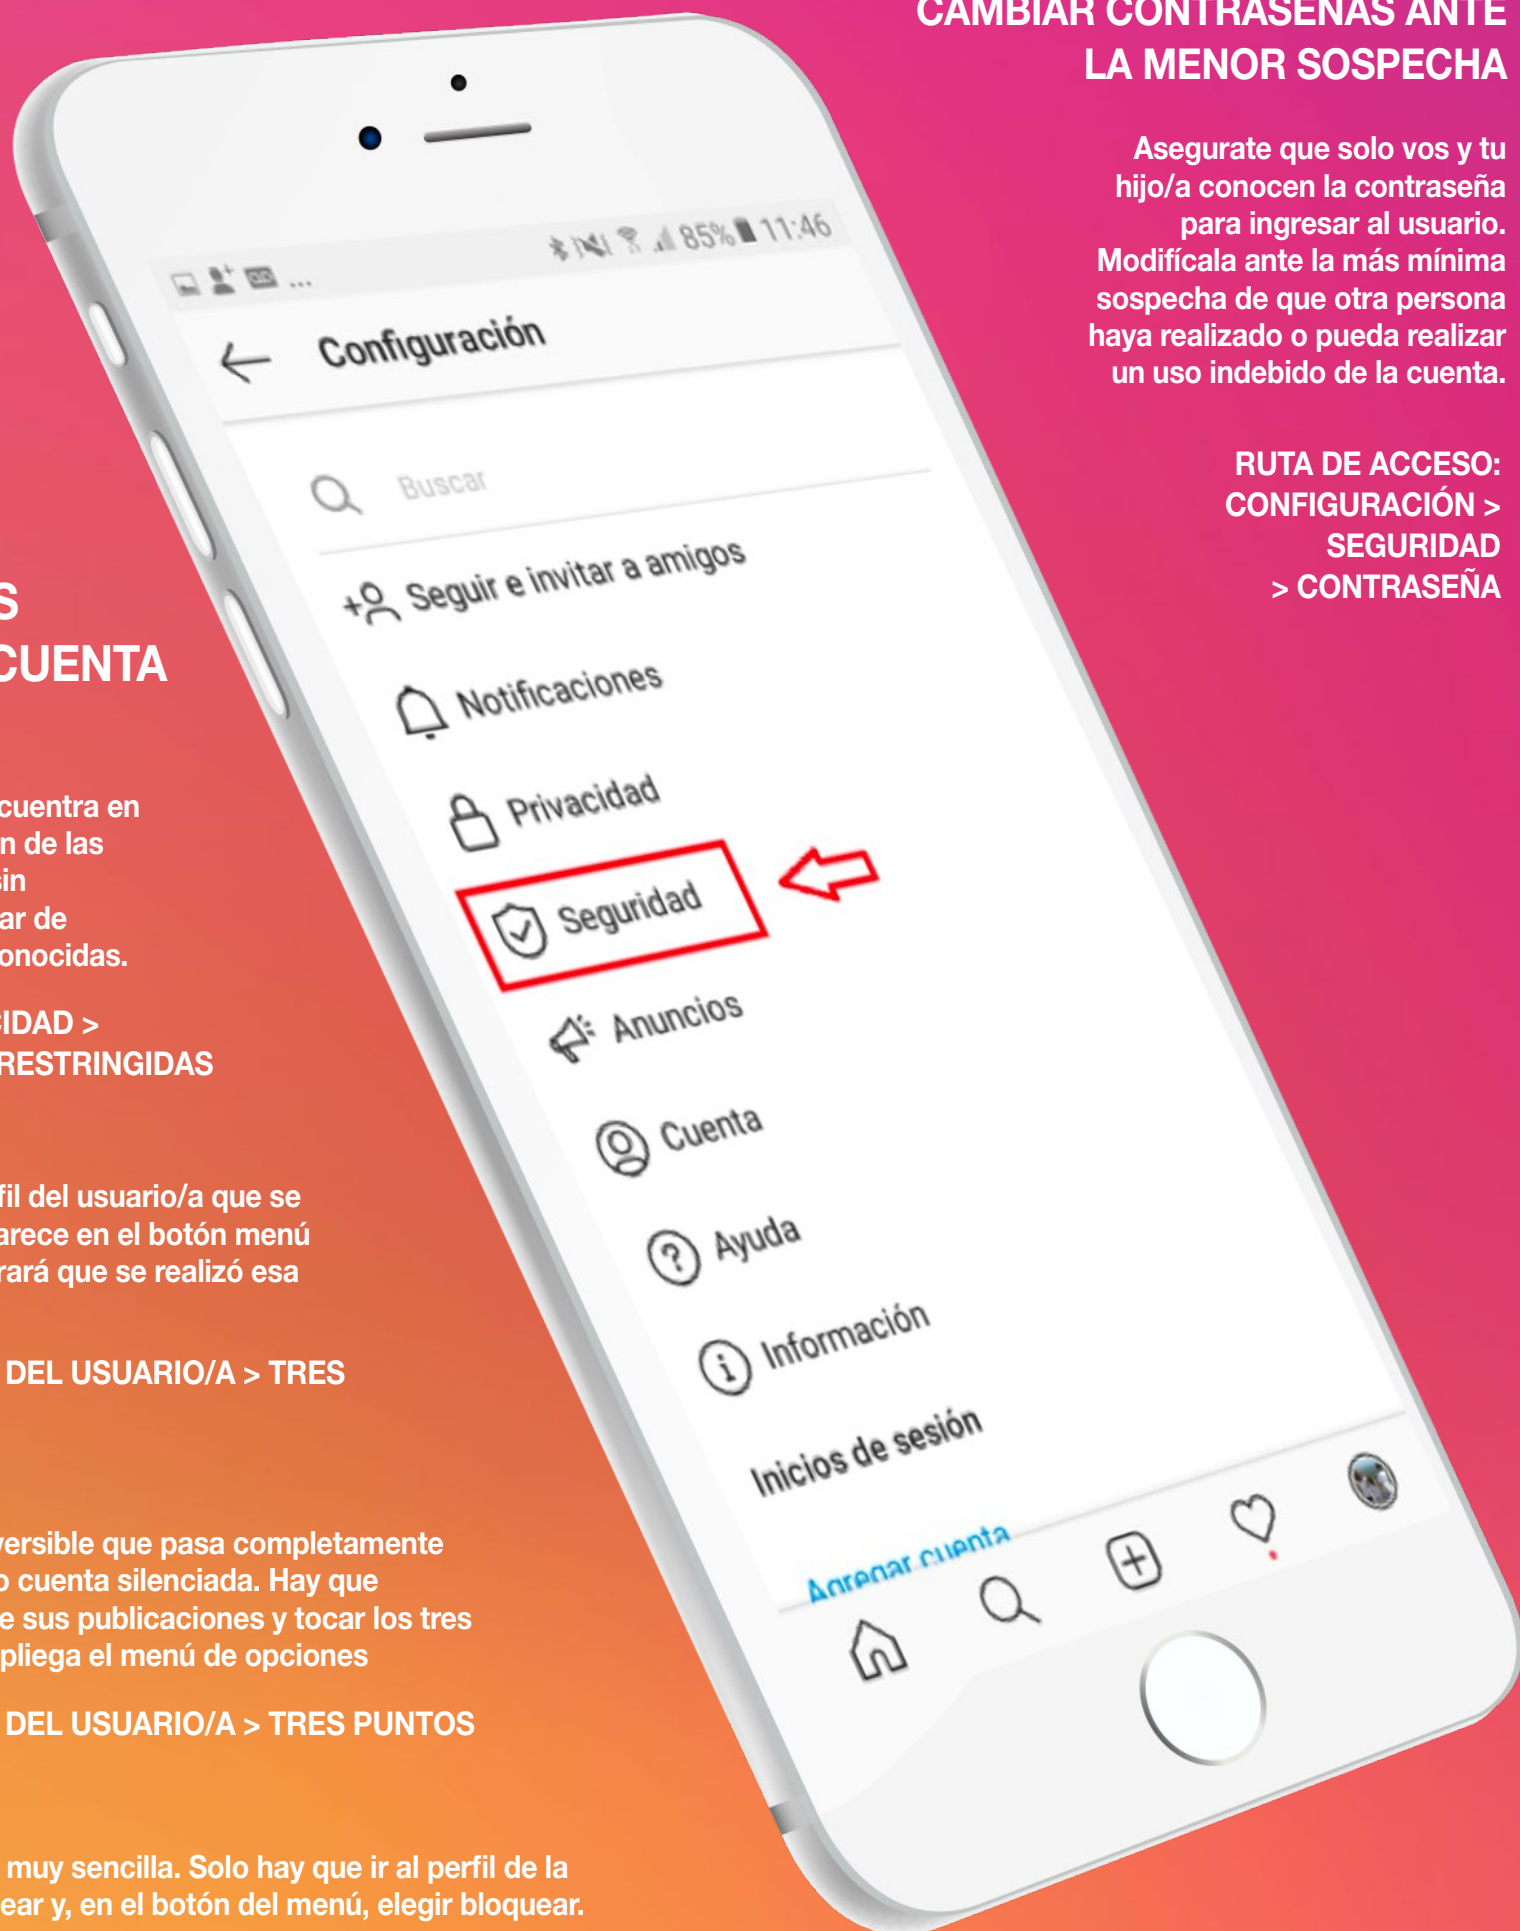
CAMBIAR CONTRASEÑAS ANTE LA MENOR SOSPECHA

Asegurate que solo vos y tu hijo/a conocen la contraseña para ingresar al usuario. Modifícala ante la más mínima sospecha de que otra persona haya realizado o pueda realizar un uso indebido de la cuenta.

RUTA DE ACCESO: CONFIGURACIÓN > SEGURIDAD > CONTRASEÑA

S
CUENTA

cuentra en
n de las
sin
ar de
onocidas.

IDAD >
RESTRINGIDAS

fil del usuario/a que se
arece en el botón menú
rará que se realizó esa

DEL USUARIO/A > TRES

versible que pasa completamente
o cuenta silenciada. Hay que
e sus publicaciones y tocar los tres
pliega el menú de opciones

DEL USUARIO/A > TRES PUNTOS

muy sencilla. Solo hay que ir al perfil de la
ear y, en el botón del menú, elegir bloquear.

85% 11:46

Configuración

Buscar

Seguir e invitar a amigos

Notificaciones

Privacidad

Seguridad

Anuncios

Cuenta

Ayuda

Información

Inicios de sesión

Agregar cuenta